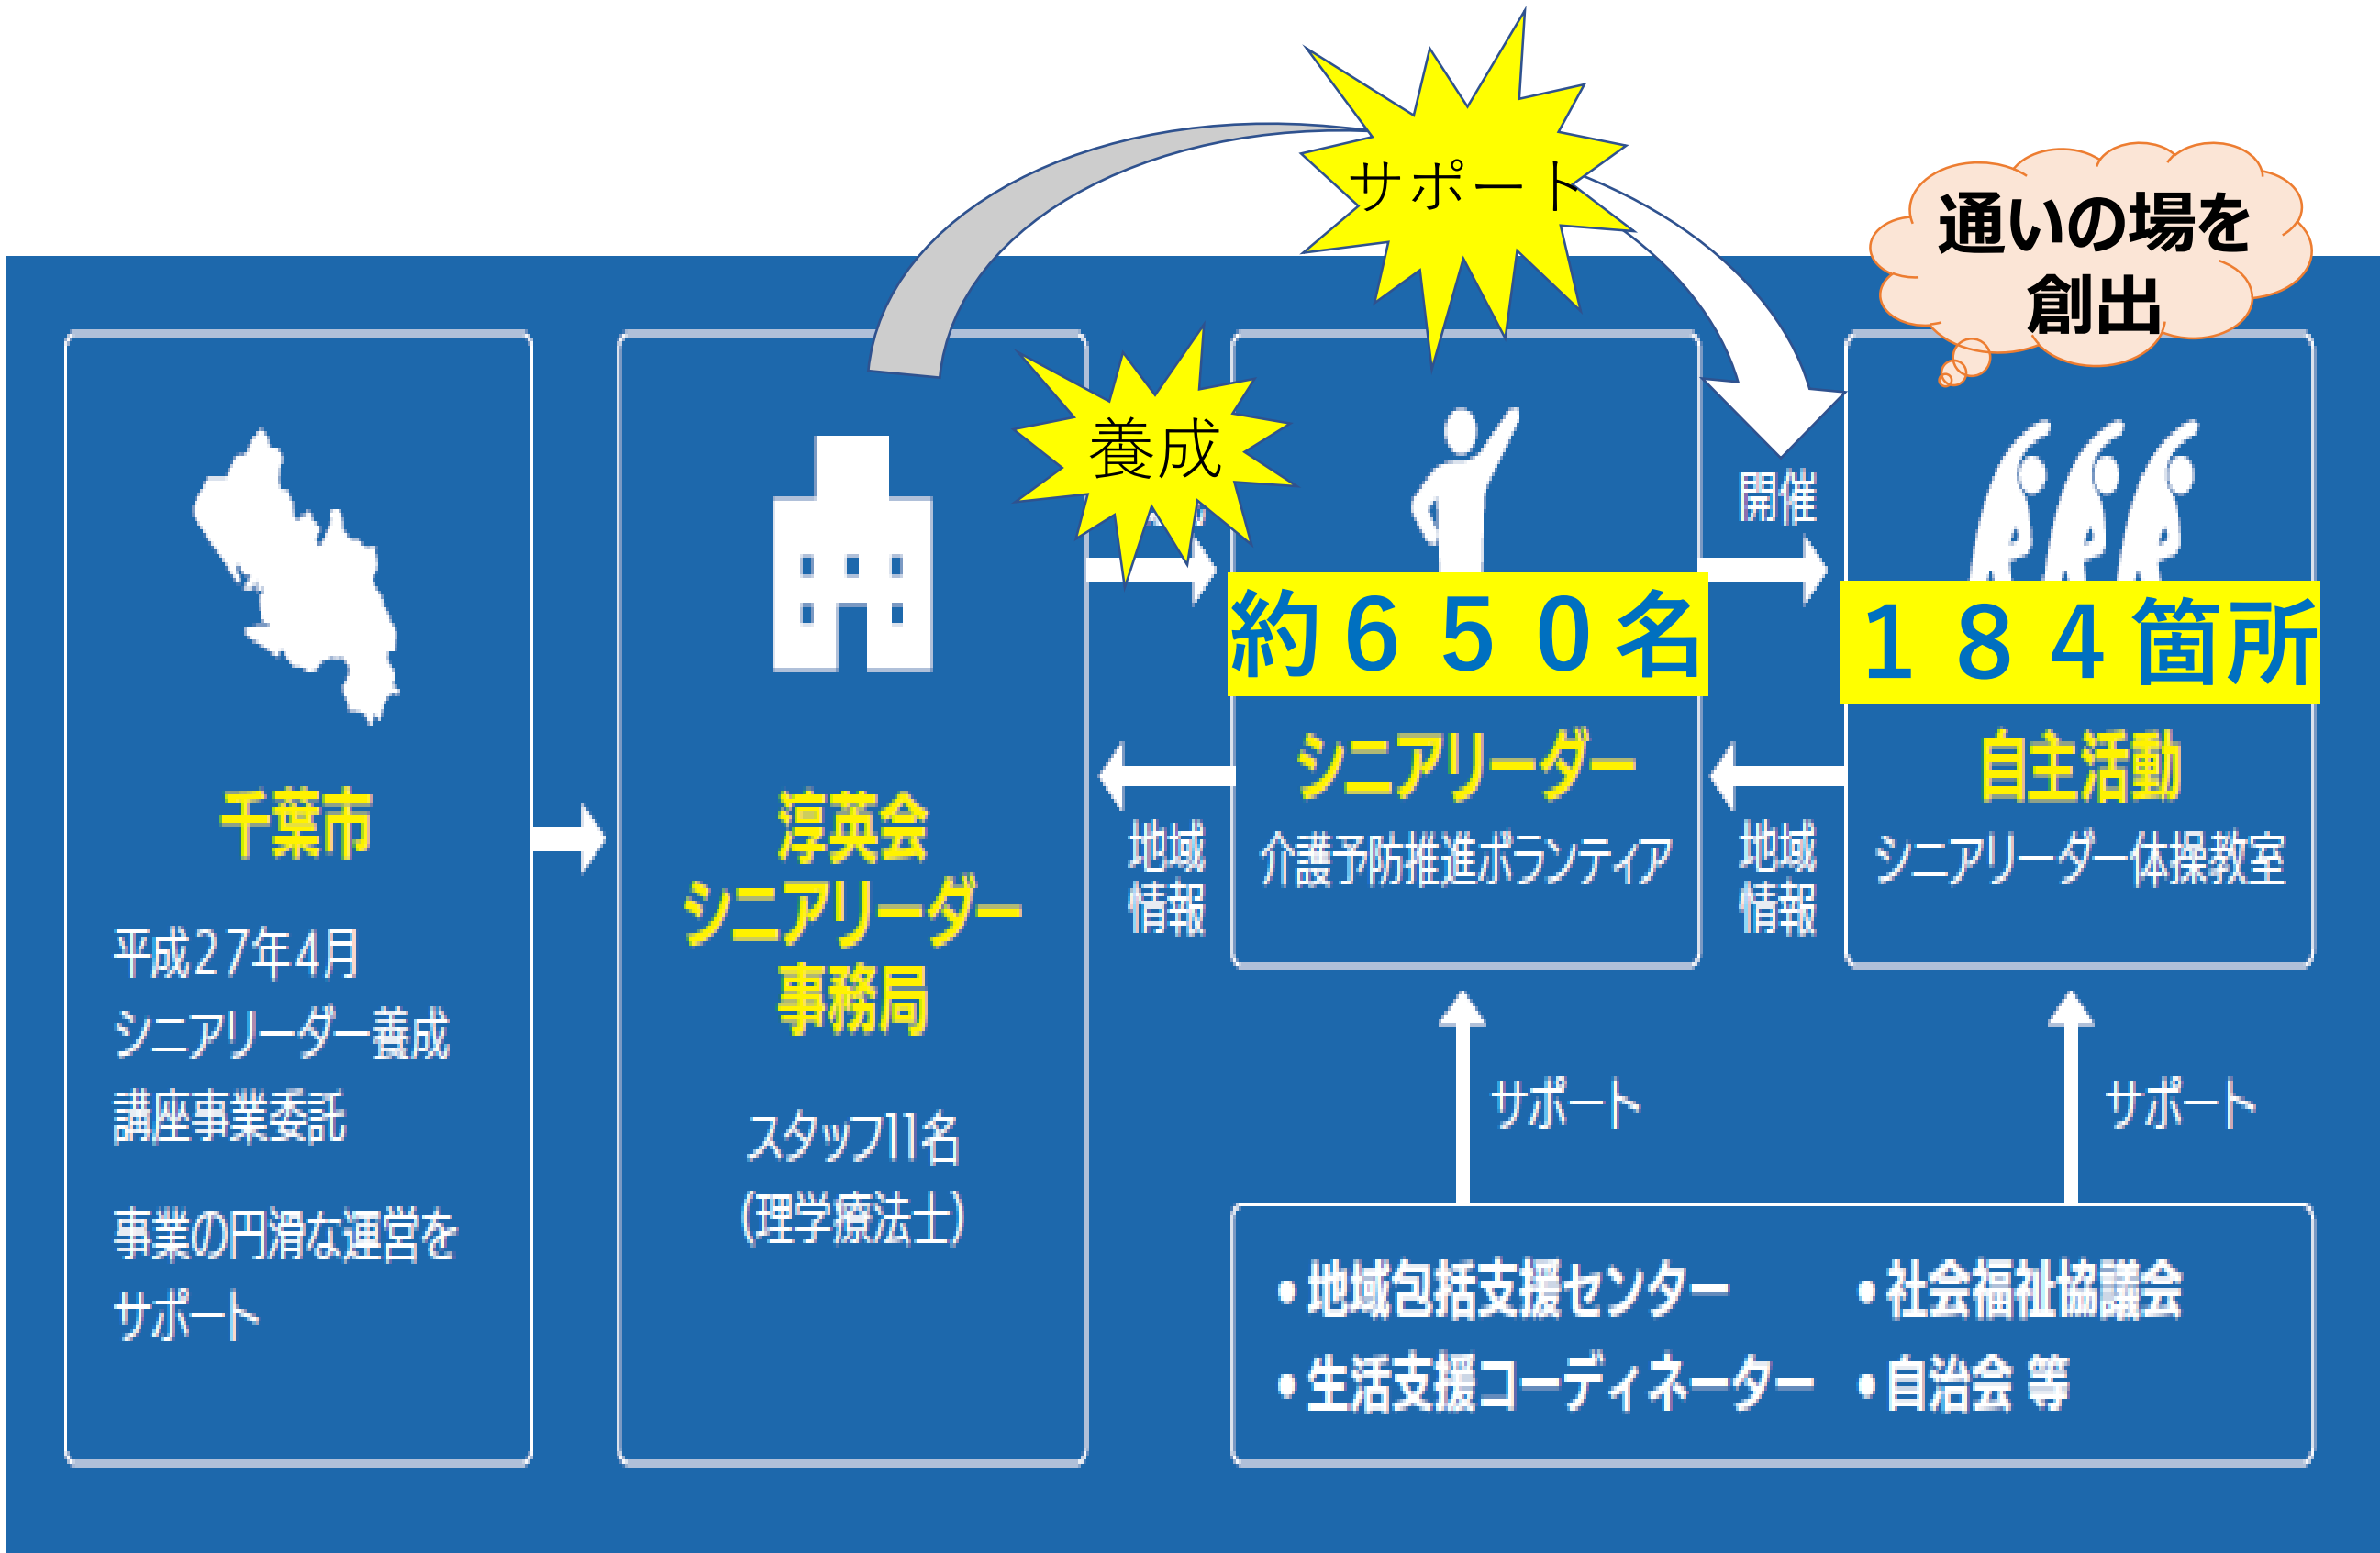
サポート

通いの場を
創出

千葉市

平成27年4月
シニアリーダー養成
講座事業委託

事業の円滑な運営を
サポート

淳英会
シニアリーダー
事務局

スタッフ11名
(理学療法士)

養成

約650名

シニアリーダー
介護予防推進ボランティア

地域
情報

開催

184箇所

自主活動
シニアリーダー体操教室

地域
情報

サポート

サポート

• 地域包括支援センター
• 生活支援コーディネーター
• 社会福祉協議会
• 自治会 等